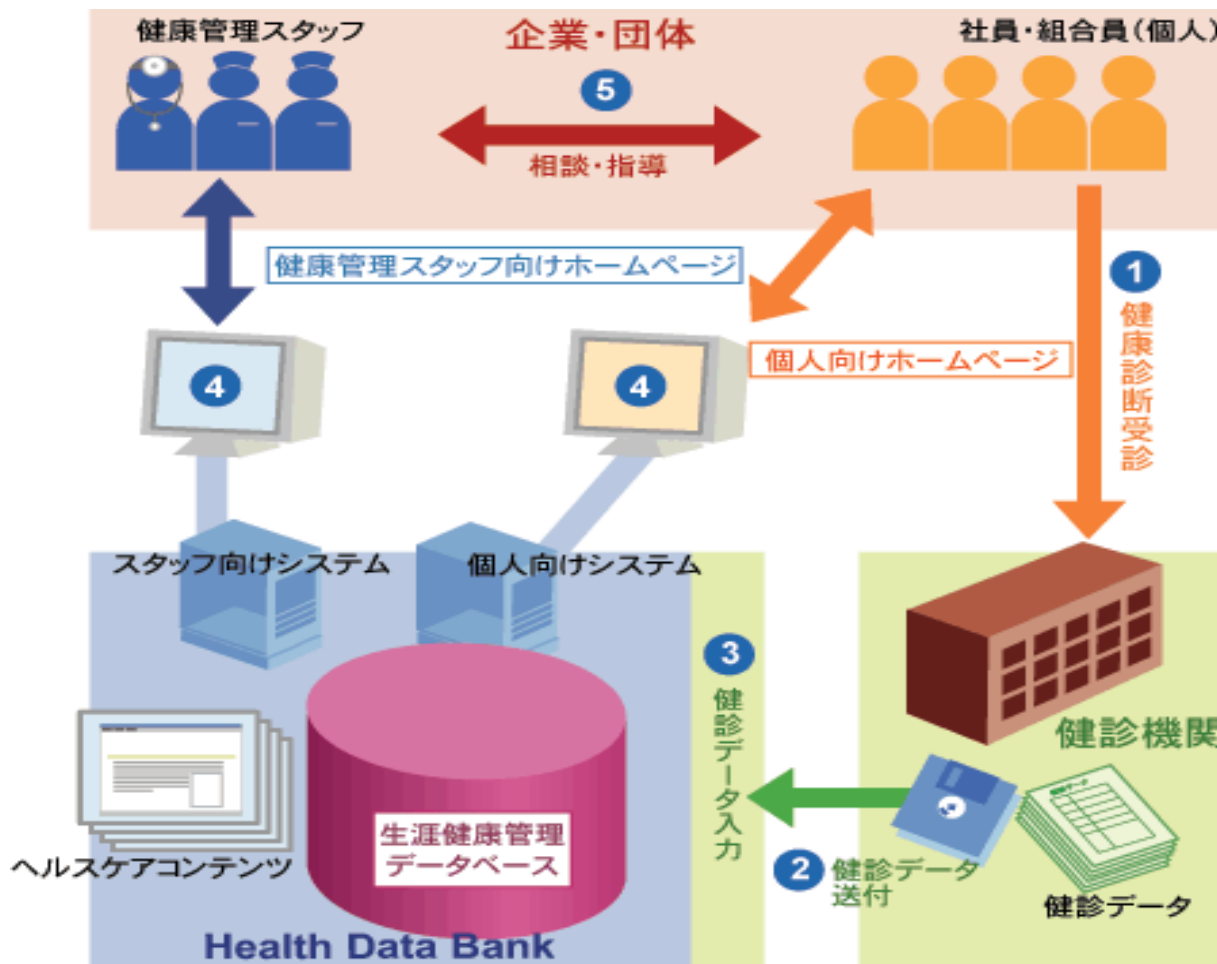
健康管理スタッフ

企業・団体

社員・組合員（個人）

5

相談・指導

健康管理スタッフ向けホームページ

1

健康診断受診

個人向けホームページ

4

4

スタッフ向けシステム

個人向けシステム

3

健診データ入力

健診機関

ヘルスケアコンテンツ

生涯健康管理データベース

2 健診データ送付

健診データ

Health Data Bank